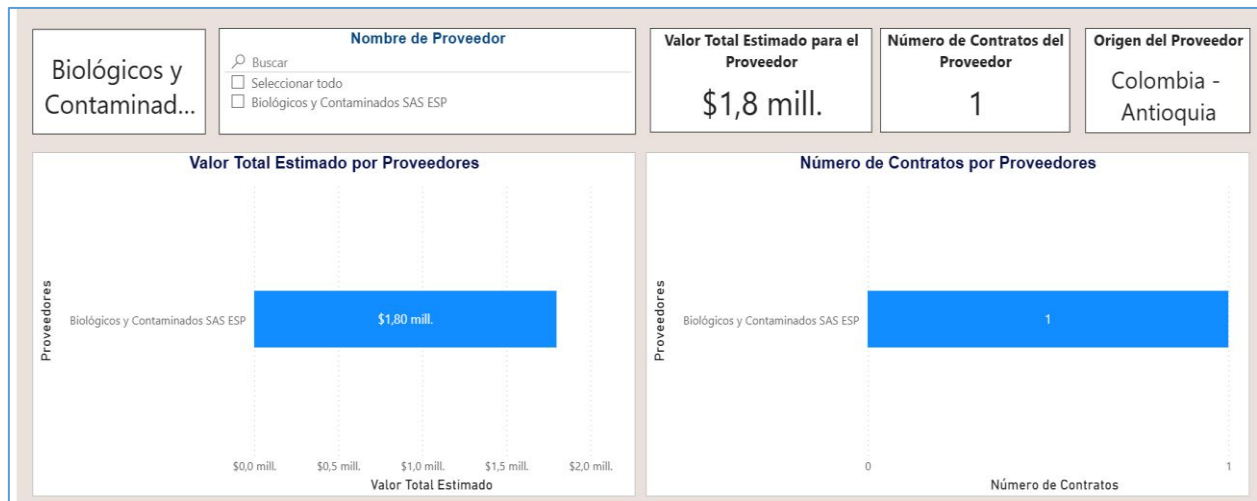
Biológicos y Contaminad...

Nombre de Proveedor

Buscar

Seleccionar todo

Biológicos y Contaminados SAS ESP

Valor Total Estimado para el Proveedor

$1,8 mill.

Número de Contratos del Proveedor

1

Origen del Proveedor

Colombia - Antioquia

Valor Total Estimado por Proveedores

Proveedores

Biológicos y Contaminados SAS ESP

$1,80 mill.

$0,0 mill.
$0,5 mill.
$1,0 mill.
$1,5 mill.
$2,0 mill.

Valor Total Estimado

Número de Contratos por Proveedores

Proveedores

Biológicos y Contaminados SAS ESP

1

0
1

Número de Contratos